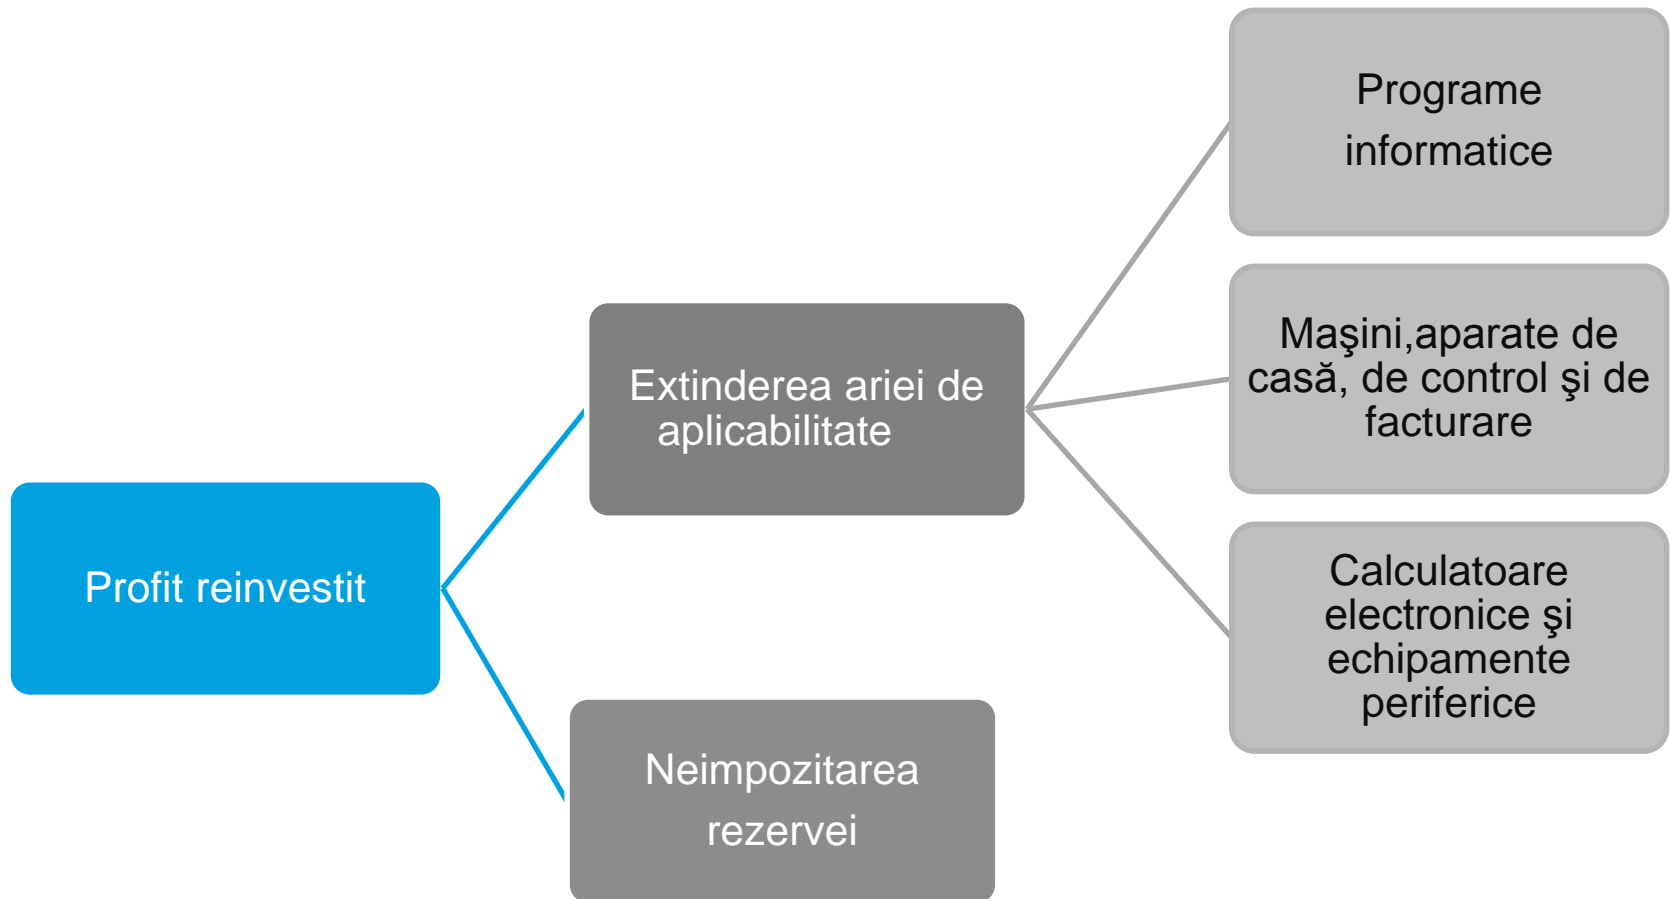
Profit reinvestit

Extinderea ariei de aplicabilitate

Neimpozitarea rezervei

Programe informatice

Maşini,aparate de casă, de control şi de facturare

Calculatoare electronice şi echipamente periferice